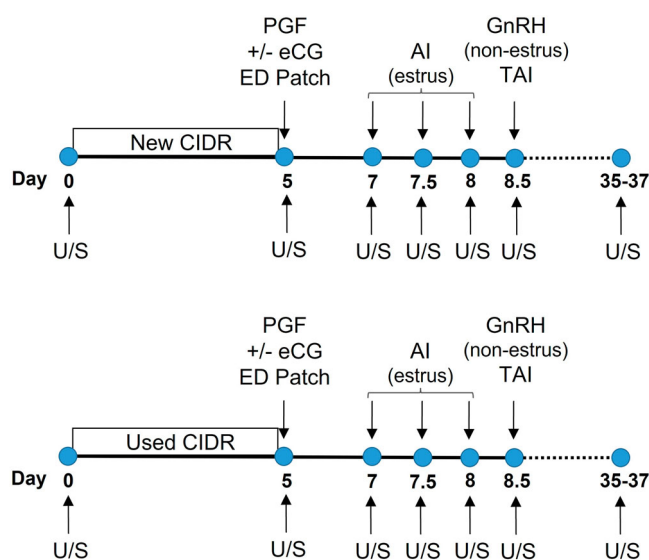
PGF
+/- eCG
ED Patch

AI
(estrus)

GnRH
(non-estrus)
TAI

New CIDR

Day 0 5 7 7.5 8 8.5 35-37

U/S U/S U/S U/S U/S U/S U/S

PGF
+/- eCG
ED Patch

AI
(estrus)

GnRH
(non-estrus)
TAI

Used CIDR

Day 0 5 7 7.5 8 8.5 35-37

U/S U/S U/S U/S U/S U/S U/S